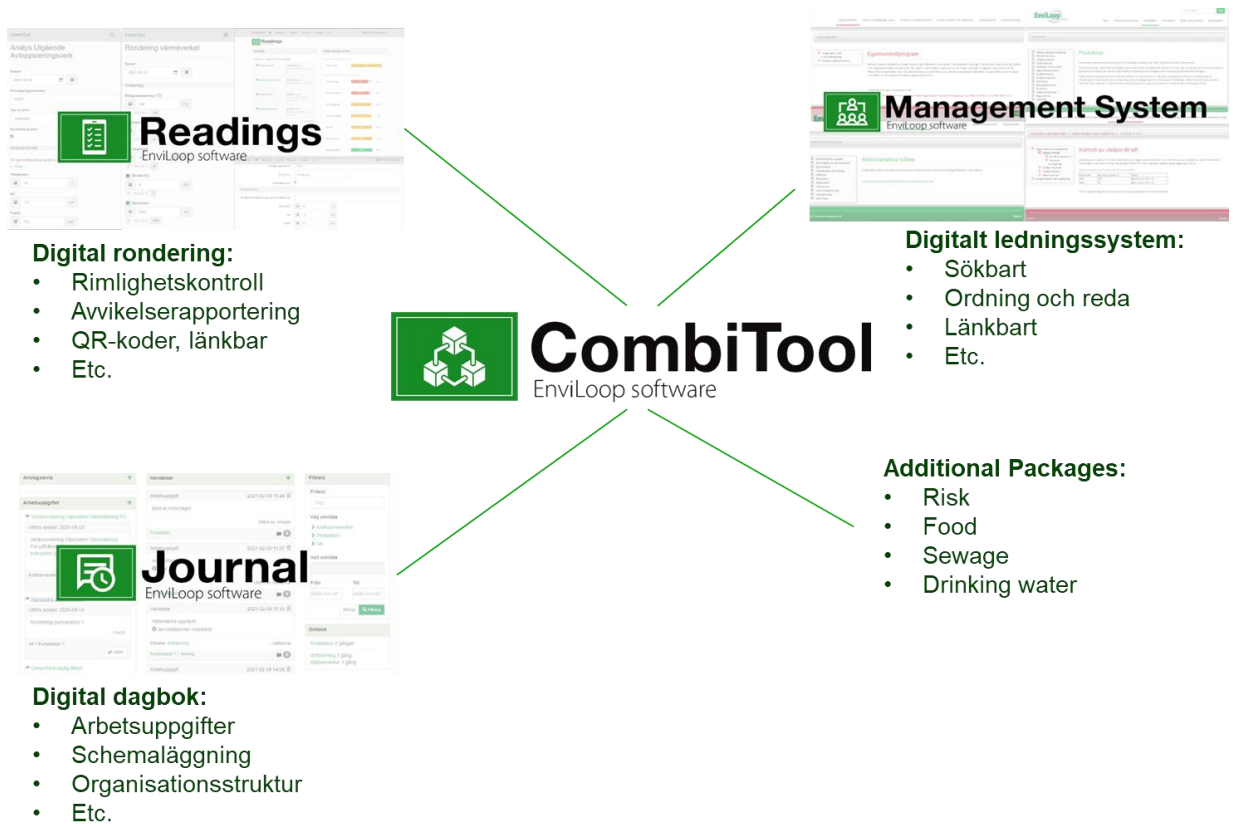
Readings
EnviLoop software

Digital rondering:
• Rimlighetskontroll
• Avvikelserapportering
• QR-koder, länkbar
• Etc.

Management System
EnviLoop software

Digitalt ledningssystem:
• Sökbart
• Ordning och reda
• Länkbart
• Etc.

CombiTool
EnviLoop software

Journal
EnviLoop software

Additional Packages:
• Risk
• Food
• Sewage
• Drinking water

Digital dagbok:
• Arbetsuppgifter
• Schemaläggning
• Organisationsstruktur
• Etc.